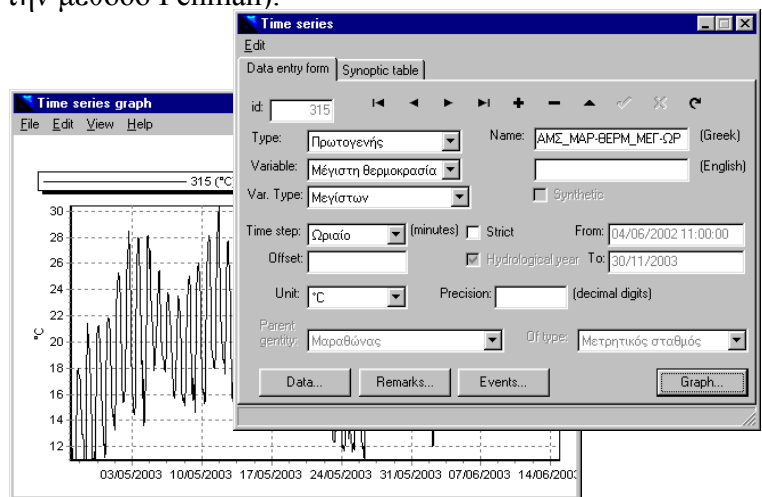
την μέθοδο Penman).

Time series
Edit
Data entry form | Synoptic table

id: 315

Type: Πρωτογενής
Name: ΑΜΣ_ΜΑΡ-ΘΕΡΜ_ΜΕΓ-ΩΡ (Greek)
Variable: Μέγιστη θερμοκρασία
(English)
Var. Type: Μεγίστων
Synthetic

Time step: Ωριαίο (minutes) Strict
From: 04/06/2002 11:00:00
Offset:
Hydrological year To: 30/11/2003

Unit: °C
Precision: (decimal digits)

Parent entity: Μαραθώνας
Of type: Μετρητικός σταθμός

Data... Remarks... Events... Graph...

Time series graph
File Edit View Help

315 (°C

30
28
26
24
22
20
18
16
14
12
°C

03/05/2003 10/05/2003 17/05/2003 24/05/2003 31/05/2003 07/06/2003 14/06/200